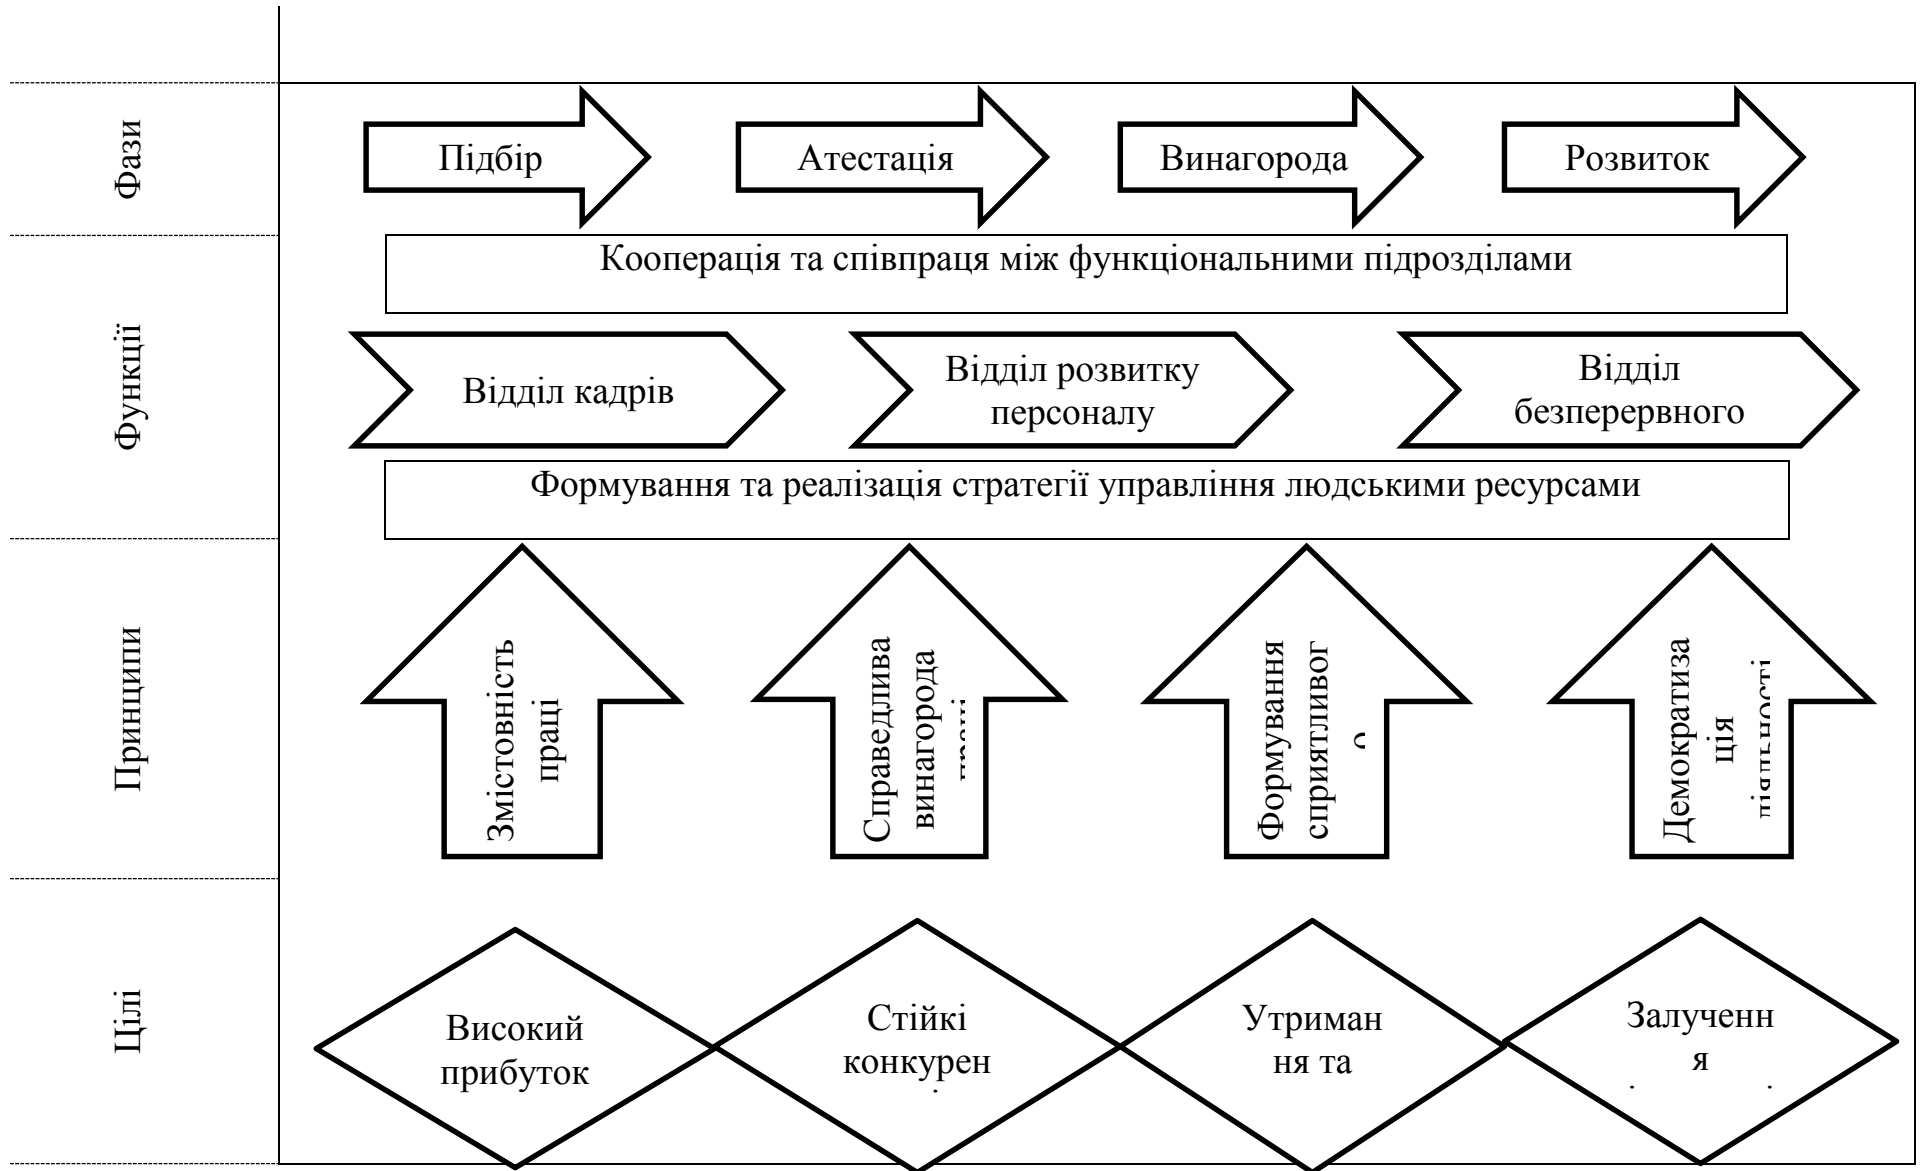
Фази

Підбір

Атестація

Винагорода

Розвиток

Функції

Кооперація та співпраця між функціональними підрозділами

Відділ кадрів

Відділ розвитку персоналу

Відділ безперервного

Формування та реалізація стратегії управління людськими ресурсами

Принципи

Змістовність праці

Справедлива винагорода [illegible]

Формування сприятливог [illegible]

Демократиза ція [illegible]

Цілі

Високий прибуток

Стійкі конкурен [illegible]

Утриман ня та

Залученн я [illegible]